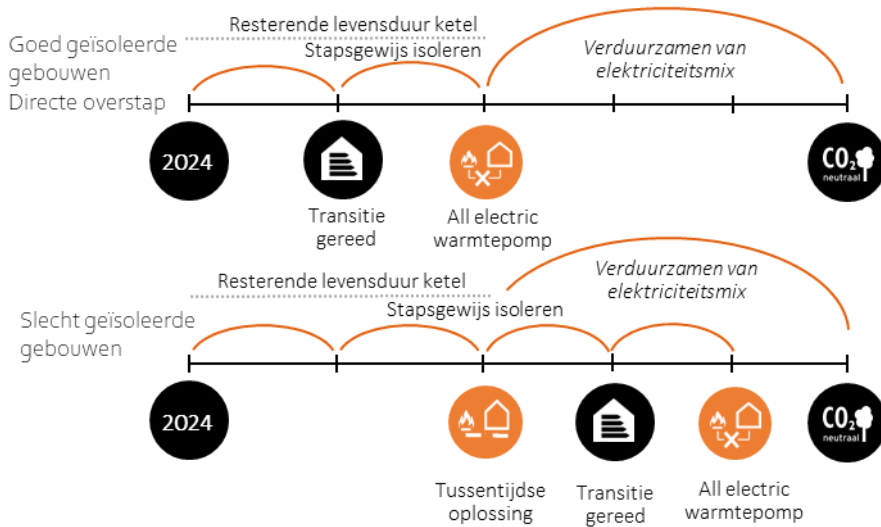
Goed geïsoleerde gebouwen
Directe overstap

Resterende levensduur ketel
Stapsgewijs isoleren
Verduurzamen van elektriciteitsmix

2024
Transitie gereed
All electric warmtepomp
$CO_2$ neutraal

Slecht geïsoleerde gebouwen

Resterende levensduur ketel
Stapsgewijs isoleren
Verduurzamen van elektriciteitsmix

2024
Tussentijdse oplossing
Transitie gereed
All electric warmtepomp
$CO_2$ neutraal